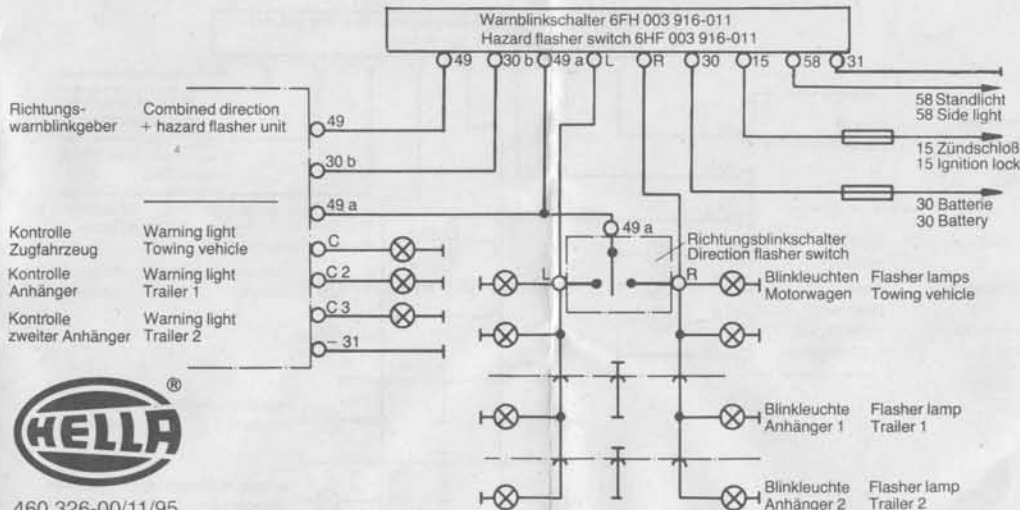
Warnblinkschalter 6FH 003 916-011
Hazard flasher switch 6HF 003 916-011

49 30 b 49 a L R 30 15 58 31

58 Standlicht
58 Side light

15 Zündschloß
15 Ignition lock

30 Batterie
30 Battery

Richtungswarnblinkgeber

Combined direction + hazard flasher unit

49
30 b
49 a

Kontrolle Zugfahrzeug

Warning light Towing vehicle

C

Kontrolle Anhänger

Warning light Trailer 1

C 2

Kontrolle zweiter Anhänger

Warning light Trailer 2

C 3
– 31

49 a

Richtungsblinkschalter
Direction flasher switch

L R

Blinkleuchten Motorwagen

Flasher lamps Towing vehicle

Blinkleuchte Anhänger 1

Flasher lamp Trailer 1

Blinkleuchte Anhänger 2

Flasher lamp Trailer 2

HELLA ®

460 326-00/11/95